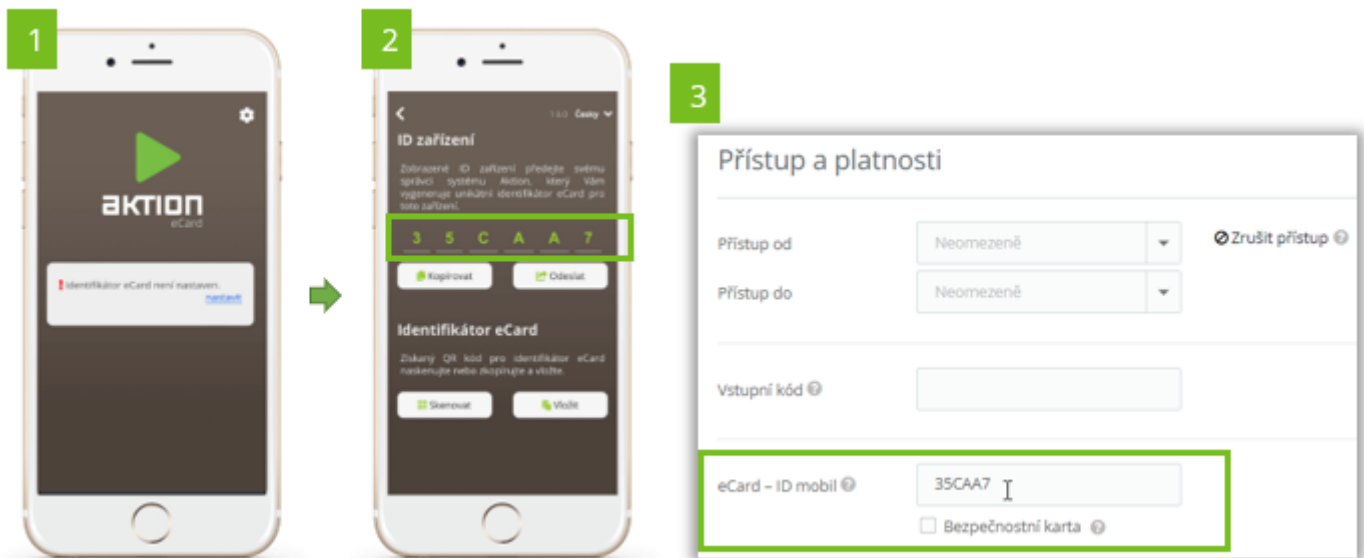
1

AKTION
eCard

! Identifikátor eCard není nastaven.
nastavit

2

1.4.0 Česky

ID zařízení

Zobrazené ID zařízení předejte svému správci systému Aktion, který Vám vygeneruje unikátní identifikátor eCard pro toto zařízení.

3 5 C A A 7

Kopírovat
Odeslat

Identifikátor eCard

Získaný QR kód pro identifikátor eCard naskenujte nebo zkopírujte a vložte.

Skenovat
Vložit

3

Přístup a platnosti

Přístup od
Neomezeně
Zrušit přístup
Přístup do
Neomezeně

Vstupní kód

eCard – ID mobil
35CAA7
Bezpečnostní karta